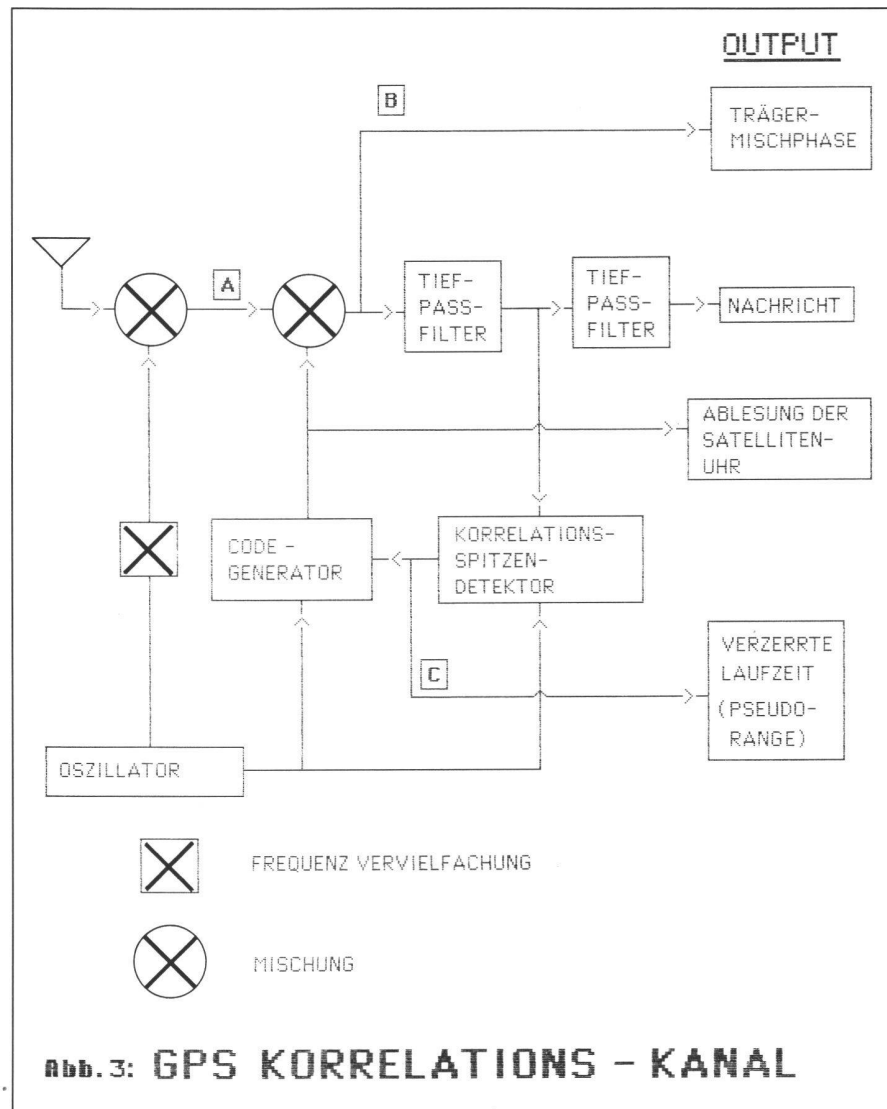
OUTPUT

B

TRÄGER-MISCHPHASE

A

TIEF-PASS-FILTER

TIEF-PASS-FILTER

NACHRICHT

ABLESUNG DER SATELLITEN-UHR

CODE - GENERATOR

KORRELATIONS-SPITZEN-DETEKTOR

C

VERZERRTE LAUFZEIT (PSEUDO-RANGE)

OSZILLATOR

FREQUENZ VERVIELFACHUNG

MISCHUNG

Abb.3: GPS KORRELATIONS - KANAL